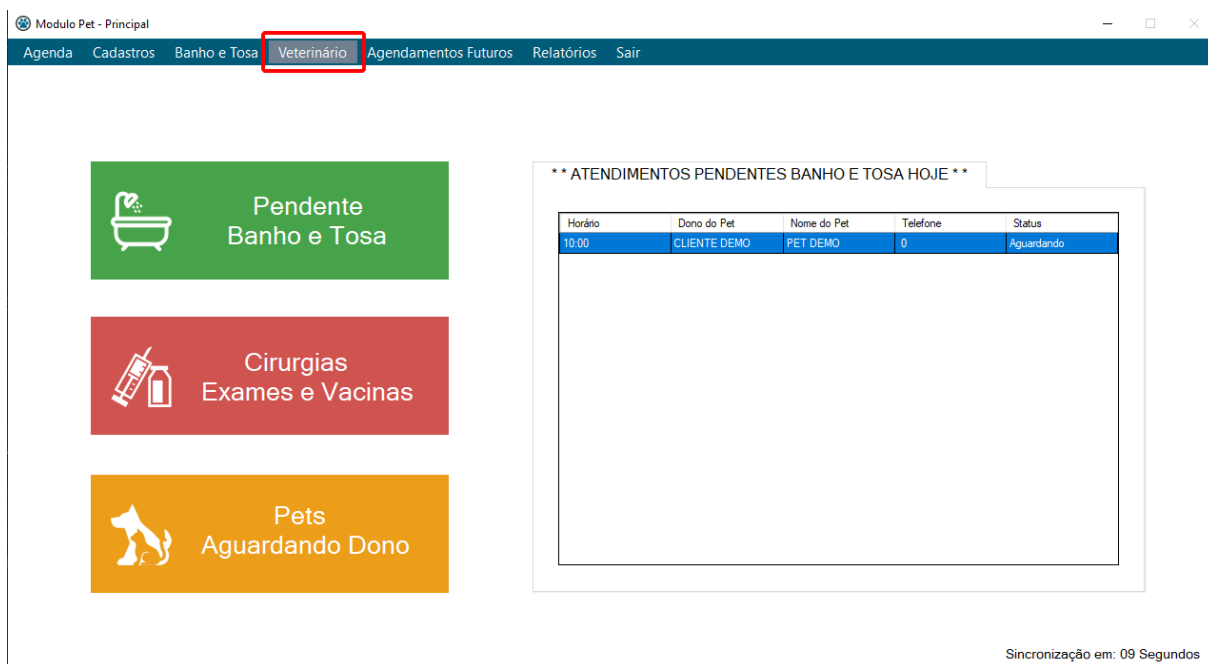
Modulo Pet - Principal

Agenda Cadastros Banho e Tosa Veterinário Agendamentos Futuros Relatórios Sair

Pendente
Banho e Tosa

Cirurgias
Exames e Vacinas

Pets
Aguardando Dono

* * ATENDIMENTOS PENDENTES BANHO E TOSA HOJE * *

| Horário | Dono do Pet | Nome do Pet | Telefone | Status |
|---|---|---|---|---|
| 10:00 | CLIENTE DEMO | PET DEMO | 0 | Aguardando |

Sincronização em: 09 Segundos